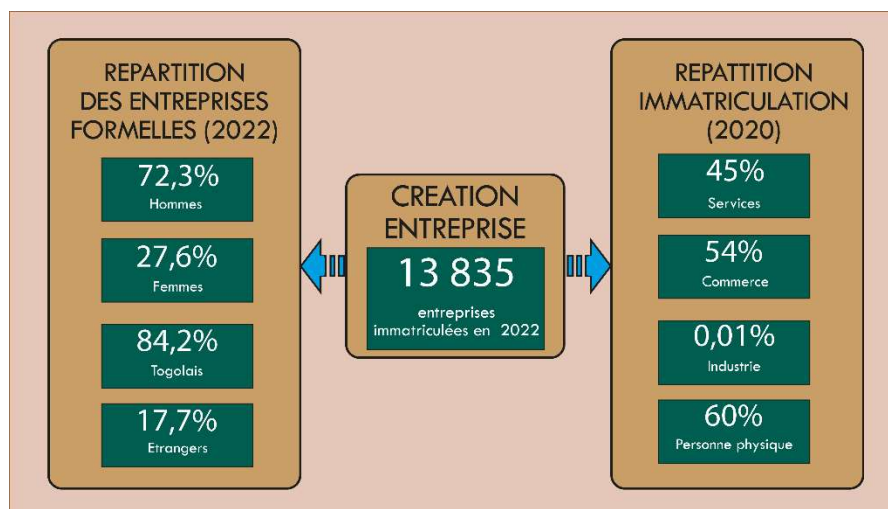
REPARTITION DES ENTREPRISES FORMELLES (2022)

72,3%
Hommes

27,6%
Femmes

84,2%
Togolais

17,7%
Etrangers

CREATION ENTREPRISE

13 835
entreprises immatriculées en 2022

REPATTITION IMMATRICULATION (2020)

45%
Services

54%
Commerce

0,01%
Industrie

60%
Personne physique